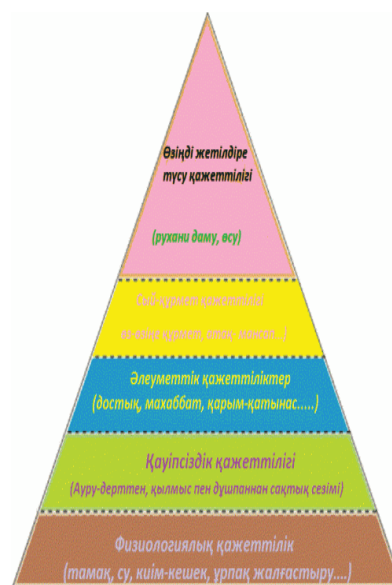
Өзіңді жетілдіре түсу қажеттілігі

(рухани даму, өсу)

Сый-құрмет қажеттілігі

өз-өзіне құрмет, атақ- мансап...)

Әлеуметтік қажеттіліктер

(достық, махаббат, қарым-қатынас.....)

Қауіпсіздік қажеттілігі

(Ауру-derттен, қылмыс пен дұшпаннан сақтық сезімі)

Физиологиялық қажеттілік

(тамақ, су, киім-кешек, ұрпақ жалғастыру....)